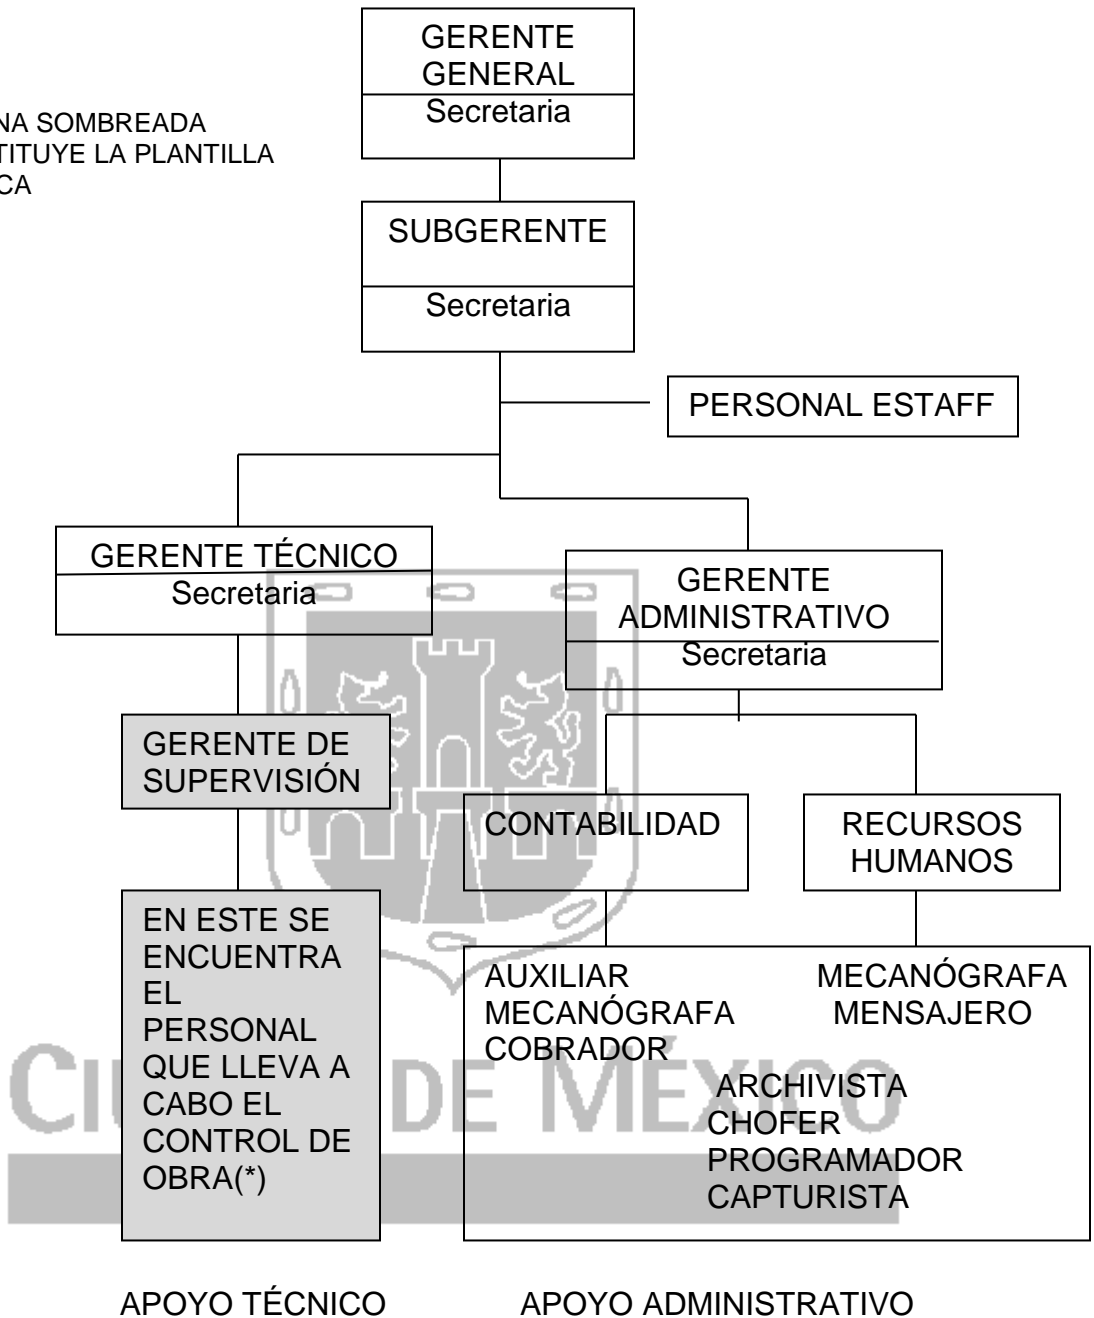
NA SOMBREADA
TITUYE LA PLANTILLA
CA

GERENTE GENERAL
Secretaria

SUBGERENTE
Secretaria

PERSONAL ESTAFF

GERENTE TÉCNICO
Secretaria

GERENTE ADMINISTRATIVO
Secretaria

GERENTE DE SUPERVISIÓN

CONTABILIDAD

RECURSOS HUMANOS

EN ESTE SE ENCUENTRA EL PERSONAL QUE LLEVA A CABO EL CONTROL DE OBRA(*)

AUXILIAR
MECANÓGRAFA
COBRADOR

MECANÓGRAFA
MENSAJERO

ARCHIVISTA
CHOFER
PROGRAMADOR
CAPTURISTA

CIU DE MÉXICO

APOYO TÉCNICO

APOYO ADMINISTRATIVO